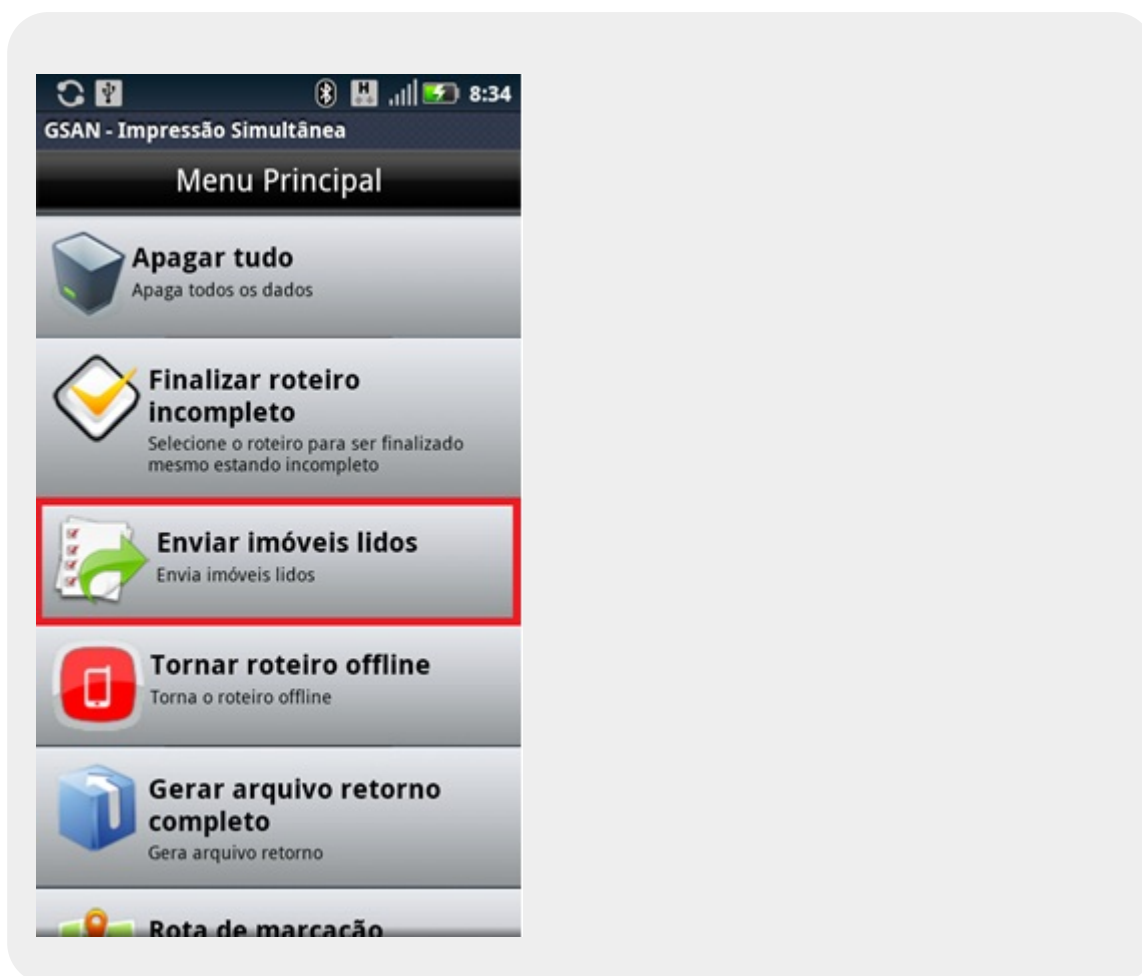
8:34

GSAN - Impressão Simultânea

Menu Principal

Apagar tudo
Apaga todos os dados

Finalizar roteiro incompleto
Selecione o roteiro para ser finalizado mesmo estando incompleto

Enviar imóveis lidos
Envia imóveis lidos

Tornar roteiro offline
Torna o roteiro offline

Gerar arquivo retorno completo
Gera arquivo retorno

Rota de marcação